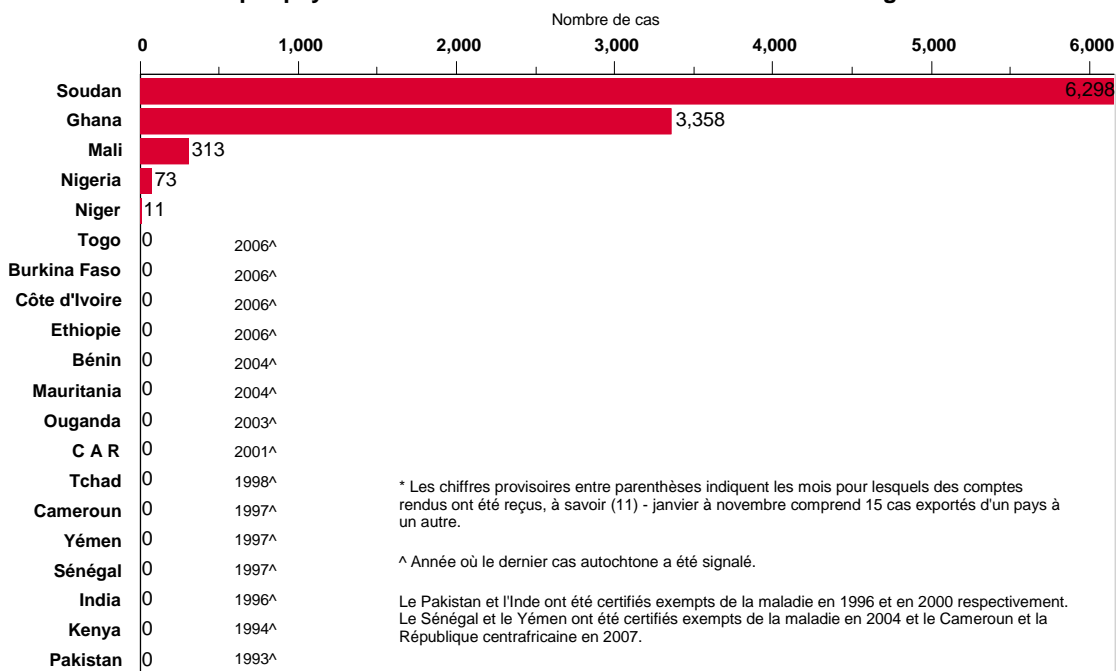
Nombre de cas

0 1,000 2,000 3,000 4,000 5,000 6,000

| Pays | Cas | |
|---|---|---|
| Soudan | 6,298 | |
| Ghana | 3,358 | |
| Mali | 313 | |
| Nigeria | 73 | |
| Niger | 11 | |
| Togo | 0 | 2006^ |
| Burkina Faso | 0 | 2006^ |
| Côte d'Ivoire | 0 | 2006^ |
| Ethiopie | 0 | 2006^ |
| Bénin | 0 | 2004^ |
| Mauritania | 0 | 2004^ |
| Ouganda | 0 | 2003^ |
| C A R | 0 | 2001^ |
| Tchad | 0 | 1998^ |
| Cameroun | 0 | 1997^ |
| Yémen | 0 | 1997^ |
| Sénégal | 0 | 1997^ |
| India | 0 | 1996^ |
| Kenya | 0 | 1994^ |
| Pakistan | 0 | 1993^ |

* Les chiffres provisoires entre parenthèses indiquent les mois pour lesquels des comptes rendus ont été reçus, à savoir (11) - janvier à novembre comprend 15 cas exportés d'un pays à un autre.

^ Année où le dernier cas autochtone a été signalé.

Le Pakistan et l'Inde ont été certifiés exempts de la maladie en 1996 et en 2000 respectivement. Le Sénégal et le Yémen ont été certifiés exempts de la maladie en 2004 et le Cameroun et la République centrafricaine en 2007.